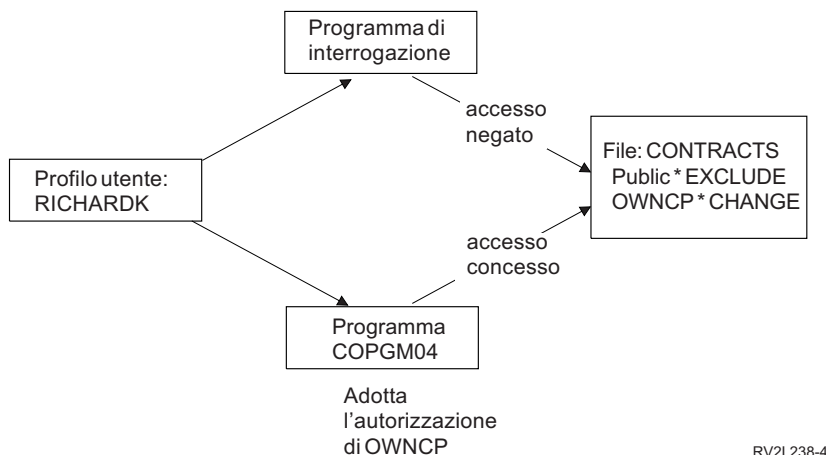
Programma di interrogazione

Profilo utente: RICHARDK

accesso negato

File: CONTRACTS
Public * EXCLUDE
OWNCP * CHANGE

accesso concesso

Programma COPGM04

Adotta l'autorizzazione di OWNCP

RV2L238-4